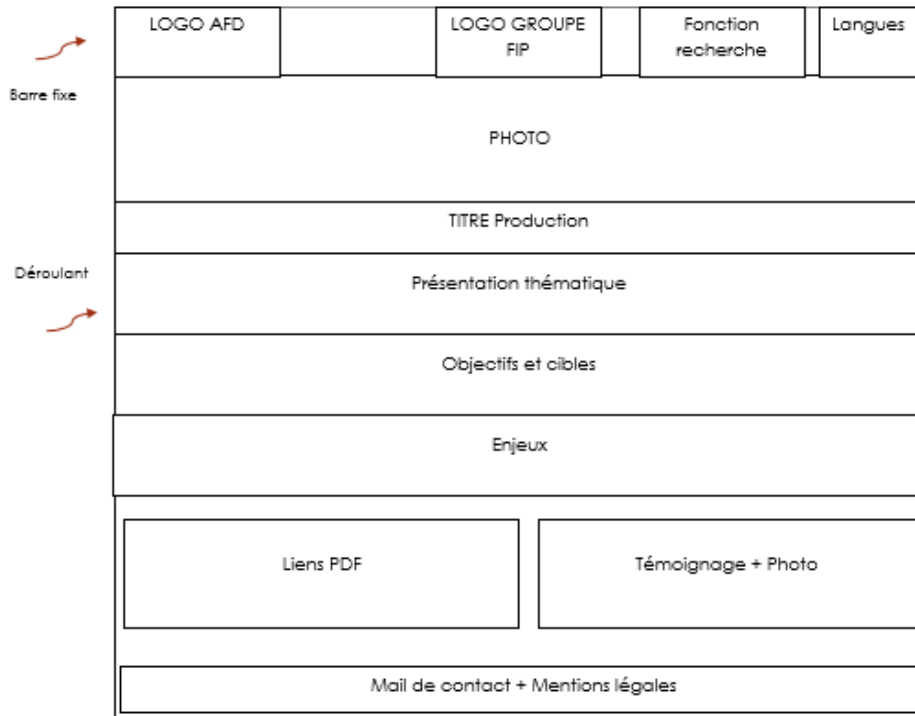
Barre fixe

LOGO AFD

LOGO GROUPE FIP

Fonction recherche

Langues

PHOTO

TITRE Production

Déroulant

Présentation thématique

Objectifs et cibles

Enjeux

Liens PDF

Témoignage + Photo

Mail de contact + Mentions légales